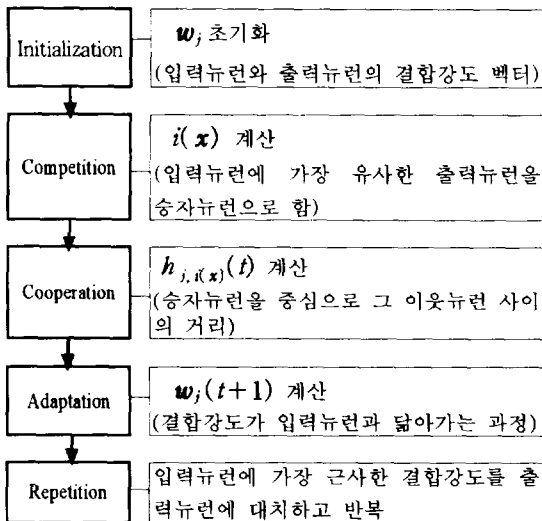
Initialization

$\boldsymbol{w}_j$ 초기화
(입력뉴런와 출력뉴런의 결합강도 벡터)

Competition

$i(\boldsymbol{x})$ 계산
(입력뉴런에 가장 유사한 출력뉴런을 승자뉴런으로 함)

Cooperation

$h_{j,i(\boldsymbol{x})}(t)$ 계산
(승자뉴런을 중심으로 그 이웃뉴런 사이의 거리)

Adaptation

$\boldsymbol{w}_j(t+1)$ 계산
(결합강도가 입력뉴런과 닮아가는 과정)

Repetition

입력뉴런에 가장 근사한 결합강도를 출력뉴런에 대치하고 반복